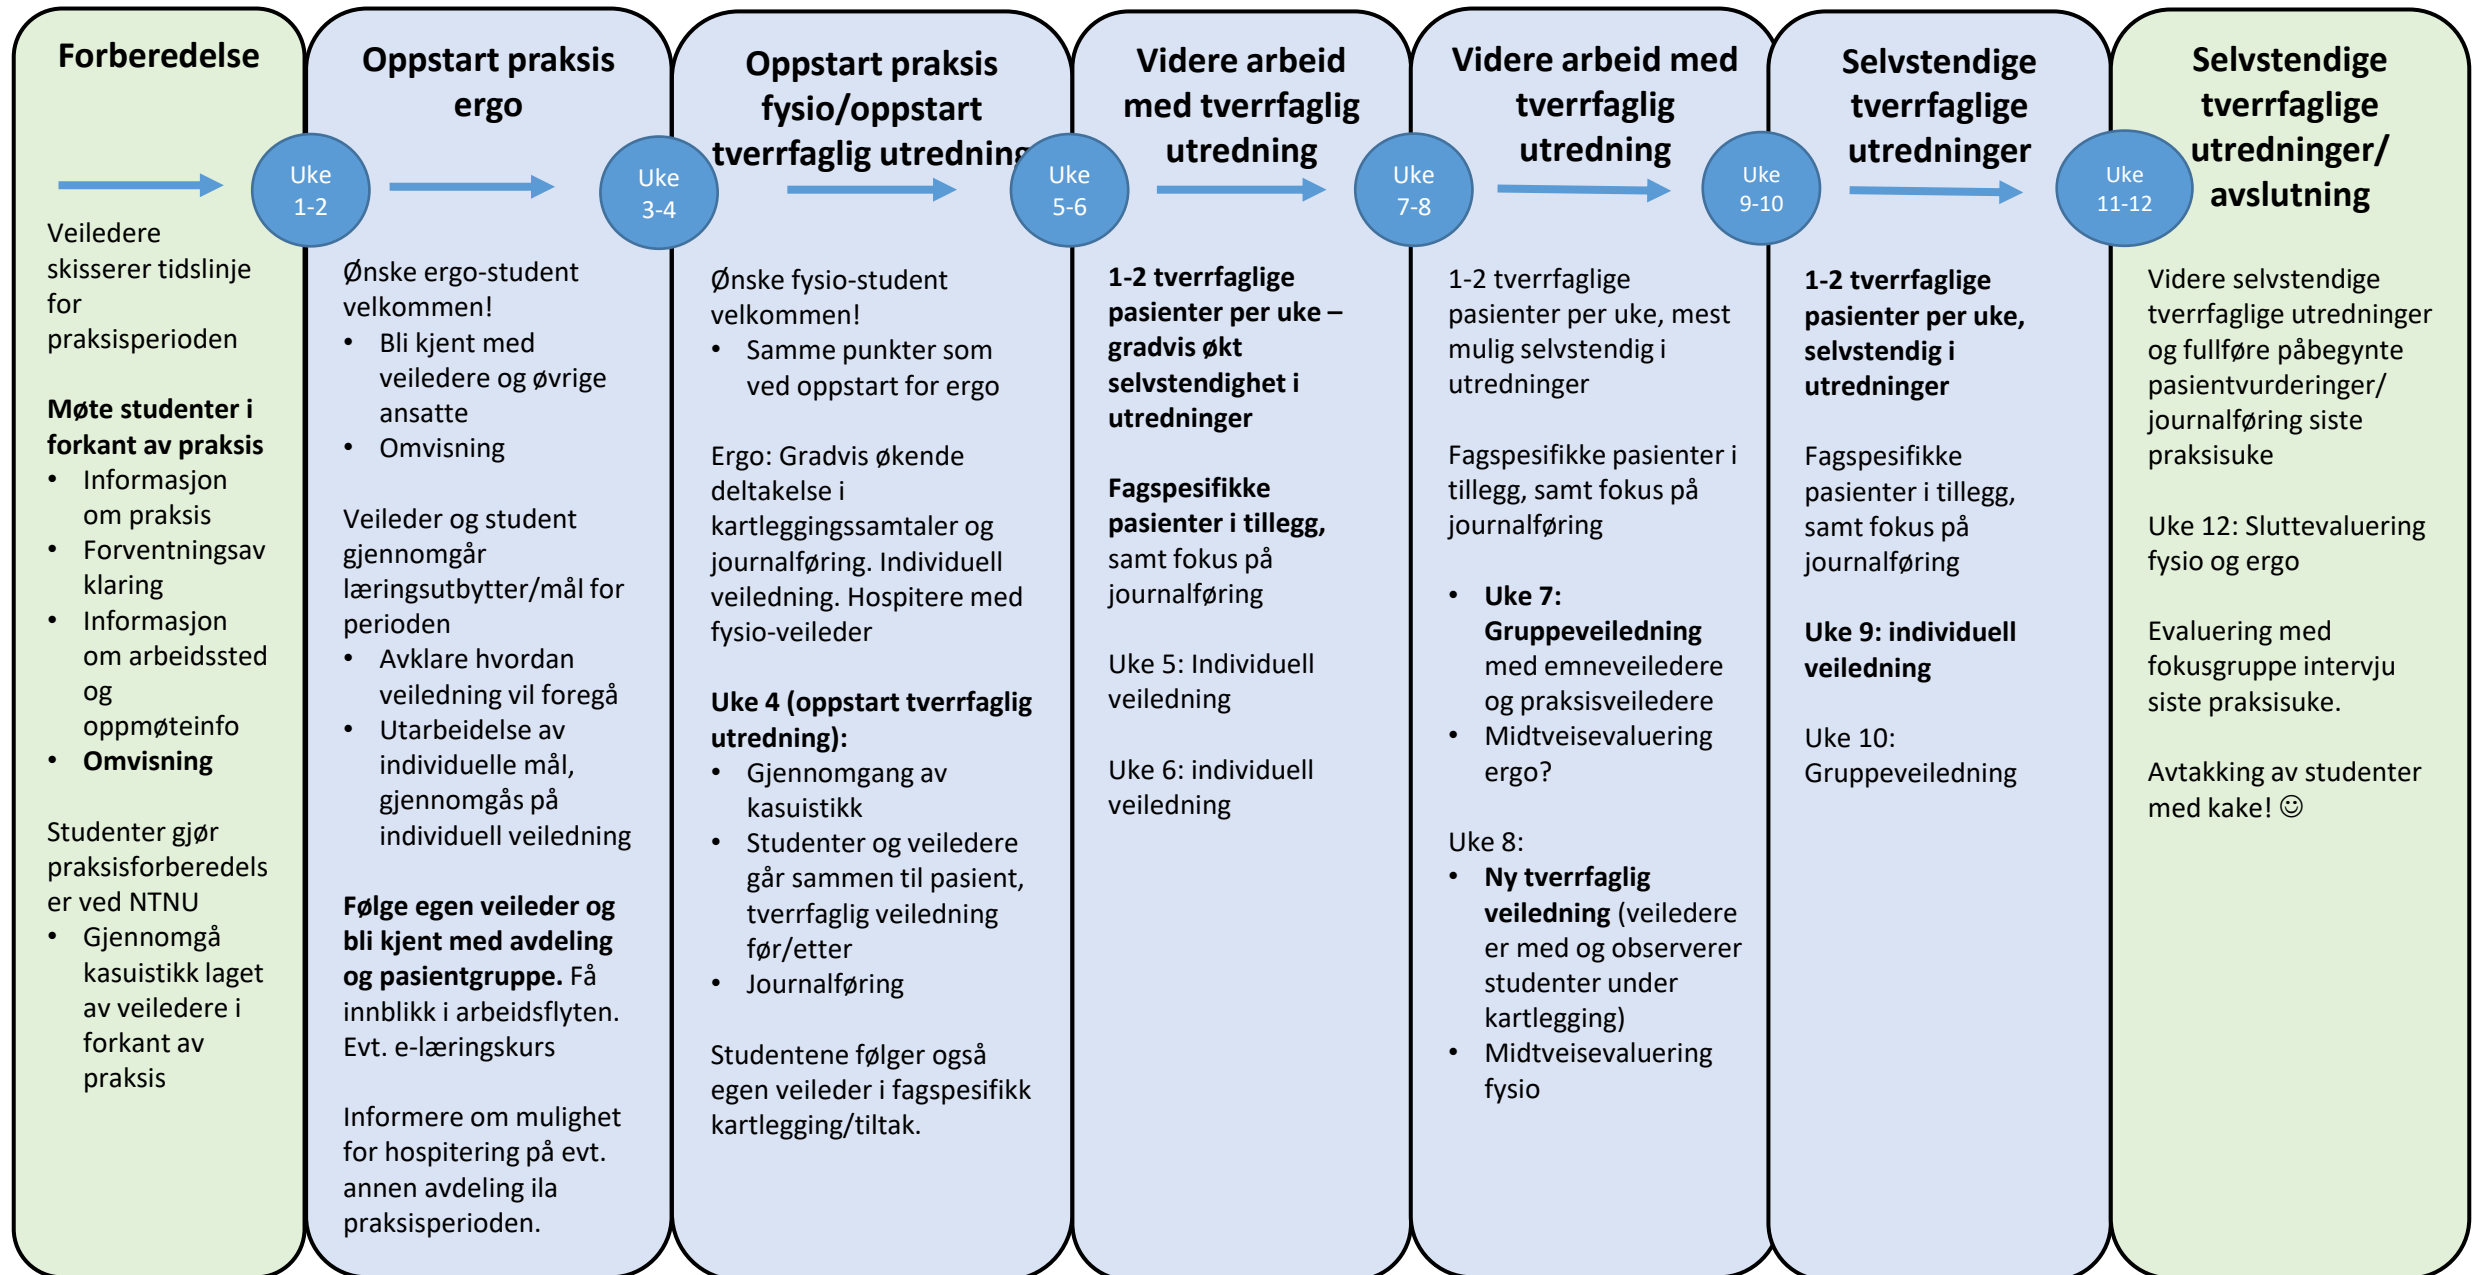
Forberedelse

Uke 1-2

Veiledere skisserer tidslinje for praksisperioden

Møte studenter i forkant av praksis
- Informasjon om praksis
- Forventningsavklaring
- Informasjon om arbeidssted og oppmøteinfo
- Omvisning

Studenter gjør praksisforberedelser ved NTNU
- Gjennomgå kasuistikk laget av veiledere i forkant av praksis

Oppstart praksis ergo

Uke 3-4

Ønske ergo-student velkommen!
- Bli kjent med veiledere og øvrige ansatte
- Omvisning

Veileder og student gjennomgår læringsutbytter/mål for perioden
- Avklare hvordan veiledning vil foregå
- Utarbeidelse av individuelle mål, gjennomgås på individuell veiledning

Følge egen veileder og bli kjent med avdeling og pasientgruppe. Få innblikk i arbeidsflyten. Evt. e-læringskurs

Informere om mulighet for hospitering på evt. annen avdeling ila praksisperioden.

Oppstart praksis fysio/oppstart tverrfaglig utredning

Uke 5-6

Ønske fysio-student velkommen!
- Samme punkter som ved oppstart for ergo

Ergo: Gradvis økende deltakelse i kartleggingssamtaler og journalføring. Individuell veiledning. Hospitere med fysio-veileder

Uke 4 (oppstart tverrfaglig utredning):
- Gjennomgang av kasuistikk
- Studenter og veiledere går sammen til pasient, tverrfaglig veiledning før/etter
- Journalføring

Studentene følger også egen veileder i fagspesifikk kartlegging/tiltak.

Videre arbeid med tverrfaglig utredning

Uke 7-8

1-2 tverrfaglige pasienter per uke – gradvis økt selvstendighet i utredninger

Fagspesifikke pasienter i tillegg, samt fokus på journalføring

Uke 5: Individuell veiledning

Uke 6: individuell veiledning

Videre arbeid med tverrfaglig utredning

Uke 9-10

1-2 tverrfaglige pasienter per uke, mest mulig selvstendig i utredninger

Fagspesifikke pasienter i tillegg, samt fokus på journalføring

- Uke 7: Gruppeveiledning med emneveiledere og praksisveiledere
- Midtveisevaluering ergo?

Uke 8:
- Ny tverrfaglig veiledning (veiledere er med og observerer studenter under kartlegging)
- Midtveisevaluering fysio

Selvstendige tverrfaglige utredninger

Uke 11-12

1-2 tverrfaglige pasienter per uke, selvstendig i utredninger

Fagspesifikke pasienter i tillegg, samt fokus på journalføring

Uke 9: individuell veiledning

Uke 10: Gruppeveiledning

Selvstendige tverrfaglige utredninger/ avslutning

Videre selvstendige tverrfaglige utredninger og fullføre påbegynte pasientvurderinger/ journalføring siste praksisuke

Uke 12: Sluttevaluering fysio og ergo

Evaluering med fokusgruppe intervju siste praksisuke.

Avtakking av studenter med kake! ☺